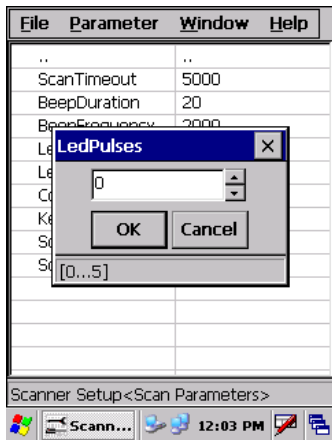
File Parameter Window Help

| .. | .. |
|---|---|
| ScanTimeout | 5000 |
| BeepDuration | 20 |
| BeepFrequency | 2000 |
| Le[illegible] | |
| Le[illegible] | |
| C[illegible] | |
| Ke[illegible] | |
| Sc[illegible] | |
| Sc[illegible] | |

LedPulses ×

0

OK Cancel

[0...5]

Scanner Setup<Scan Parameters>

Scann... 12:03 PM